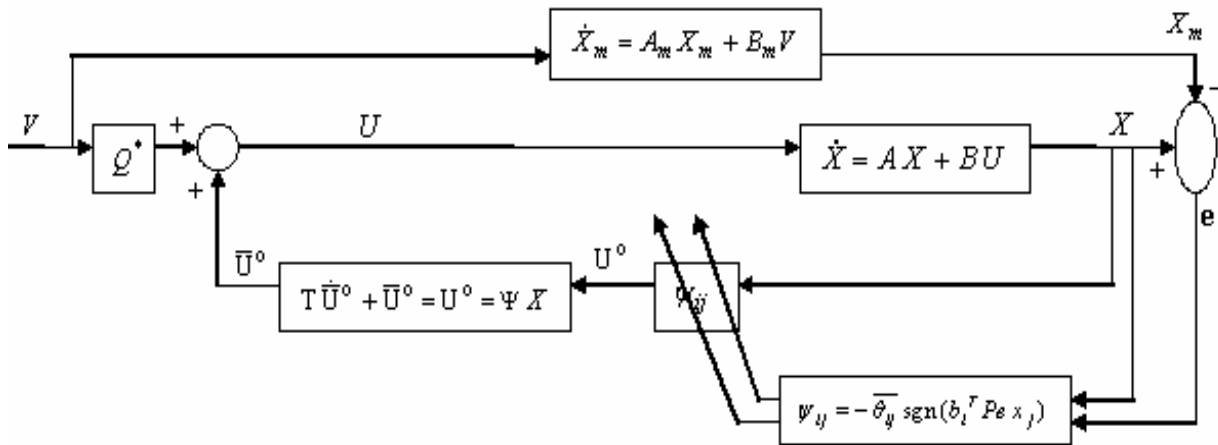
$\dot{X}_m = A_m X_m + B_m V$

$X_m$

$-$

$V$

$Q^*$

$+$

$U$

$\dot{X} = AX + BU$

$X$

$+$

$+$

e

$\overline{U}^o$

$U^o$

$T\dot{\overline{U}}^o + \overline{U}^o = U^o = \Psi X$

$\psi_{ij}$

$\psi_{ij} = -\overline{\theta_{ij}}\,\text{sgn}(b_i^T Pe\, x_j)$